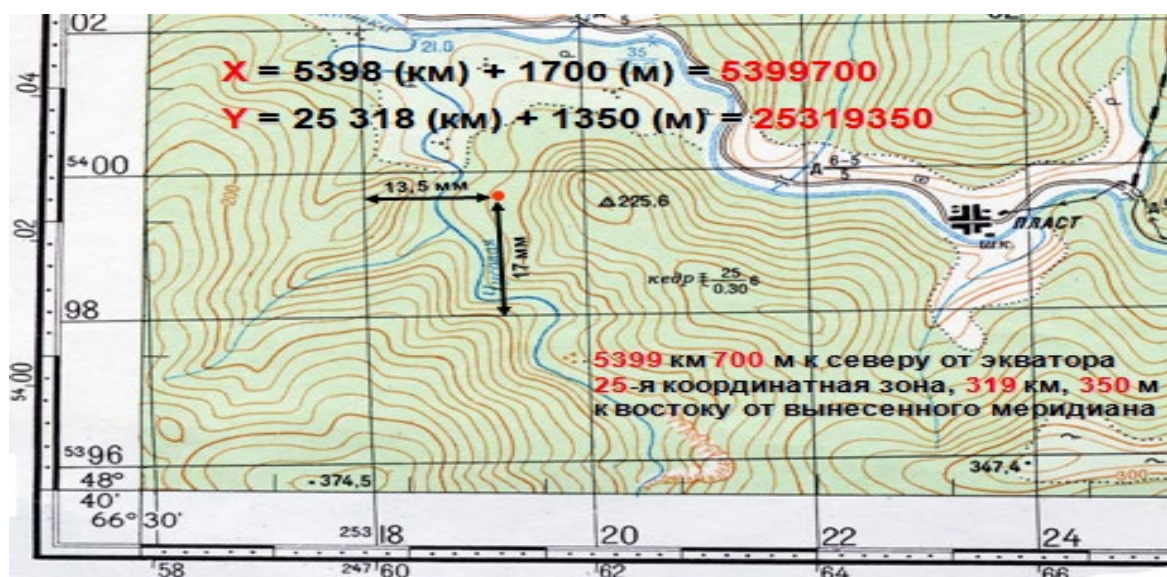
02
04
5400
02
98
54°00'
5396
48°
40'
66° 30'

X = 5398 (км) + 1700 (м) = 5399700
Y = 25 318 (км) + 1350 (м) = 25319350

21.0
35
13,5 мм
17 мм
△225.6
д $\frac{6-5}{5}$
ПЛАСТ
шх.
кедр $\frac{25}{0.30}$6
200
5399 км 700 м к северу от экватора
25-я координатная зона, 319 км, 350 м к востоку от вынесенного меридиана
347,4
300
374,5

253 18
247 60
20
62
22
64
24
66
58